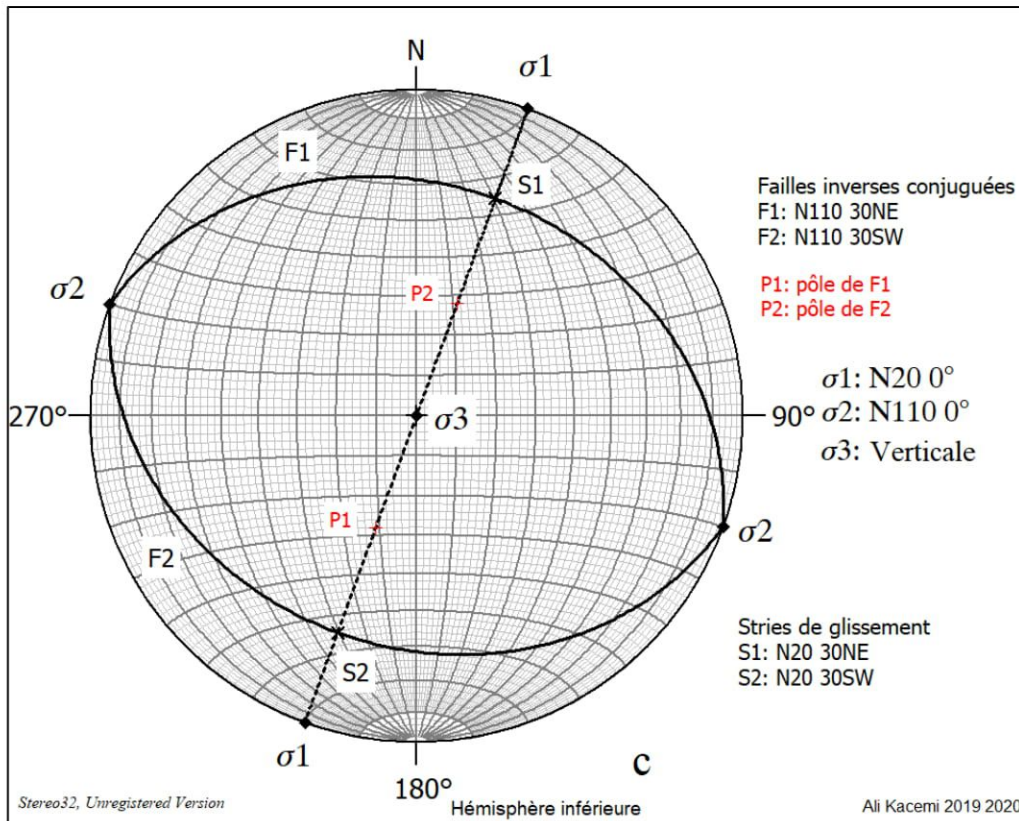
N

$\sigma1$

F1

S1

Failles inverses conjuguées
F1: N110 30NE
F2: N110 30SW

P1: pôle de F1
P2: pôle de F2

$\sigma2$

P2

$\sigma1$: N20 0°
$\sigma2$: N110 0°
$\sigma3$: Verticale

270°

$\sigma3$

90°

P1

$\sigma2$

F2

Stries de glissement
S1: N20 30NE
S2: N20 30SW

S2

$\sigma1$

c

Stereo32, Unregistered Version

180°

Hémisphère inférieure

Ali Kacemi 2019 2020